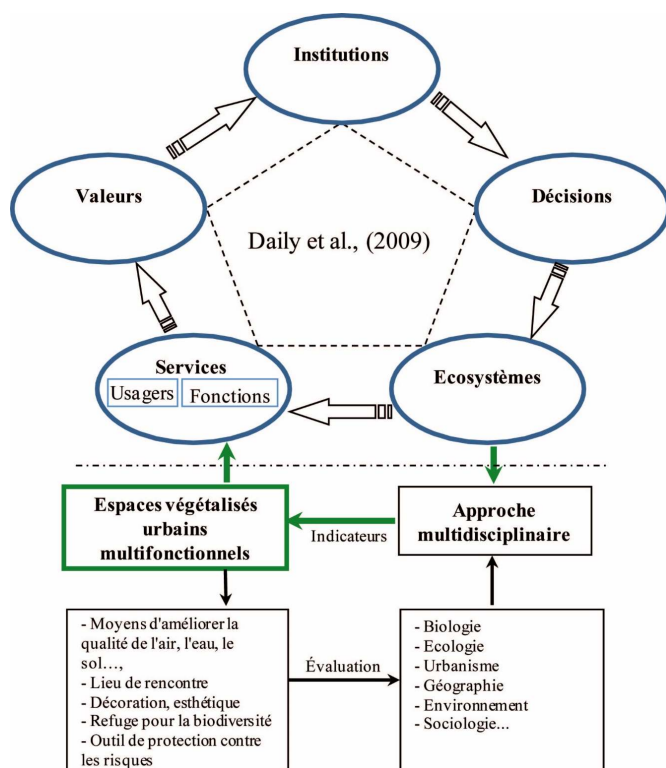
Institutions

Valeurs

Décisions

Daily et al., (2009)

Services

Usagers

Fonctions

Ecosystèmes

Espaces végétalisés urbains multifonctionnels

Indicateurs

Approche multidisciplinaire

- Moyens d'améliorer la qualité de l'air, l'eau, le sol…,
- Lieu de rencontre
- Décoration, esthétique
- Refuge pour la biodiversité
- Outil de protection contre les risques

Évaluation

- Biologie
- Ecologie
- Urbanisme
- Géographie
- Environnement
- Sociologie...